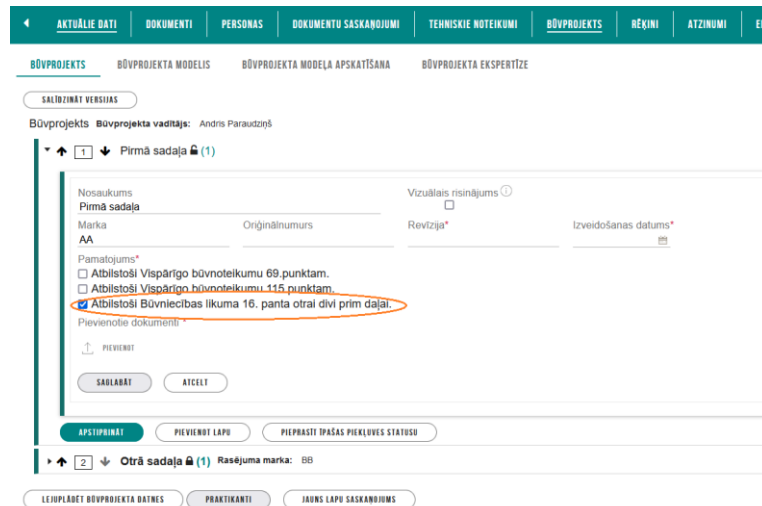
AKTUĀLIE DATI | DOKUMENTI | PERSONAS | DOKUMENTU SASKAŅOJUMI | TEHNISKIE NOTEIKUMI | BŪVPROJEKTS | RĒĶINI | ATZINUMI | E

BŪVPROJEKTS | BŪVPROJEKTA MODELIS | BŪVPROJEKTA MODEĻA APSKATĪŠANA | BŪVPROJEKTA EKSPERTĪZE

SALĪDZINĀT VERSIJAS

Būvprojekts Būvprojekta vadītājs: Andris Paraudziņš

1 Pirmā sadaļa (1)

Nosaukums
Pirmā sadaļa

Vizuālais risinājums

Marka
AA

Oriģinālnumurs

Revīzija*

Izveidošanas datums*

Pamatojums*
Atbilstoši Vispārīgo būvnoteikumu 69.punktam.
Atbilstoši Vispārīgo būvnoteikumu 115.punktam.
Atbilstoši Būvniecības likuma 16. panta otrai divi prim daļai.

Pievienotie dokumenti *

PIEVIENOT

SAGLABĀT | ATCELT

APSTIPRINĀT | PIEVIENOT LAPU | PIEPRASĪT ĪPAŠAS PIEKĻUVES STATUSU

2 Otrā sadaļa (1) Rasējuma marka: BB

LEJUPLĀDĒT BŪVPROJEKTA DATNES | PRAKTIKANTI | JAUNS LAPU SASKAŅOJUMS